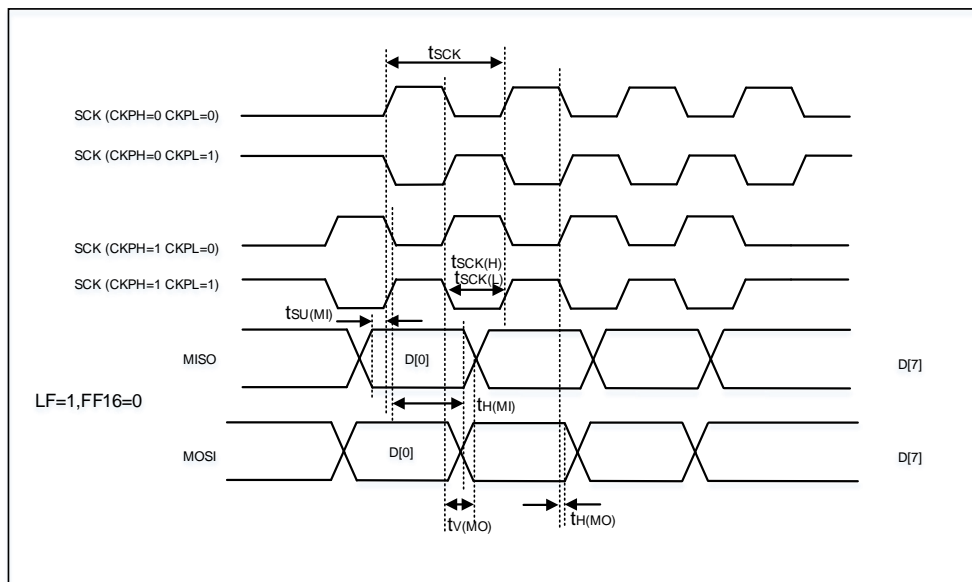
$t_{SCK}$

SCK (CKPH=0 CKPL=0)

SCK (CKPH=0 CKPL=1)

SCK (CKPH=1 CKPL=0)

$t_{SCK(H)}$

$t_{SCK(L)}$

SCK (CKPH=1 CKPL=1)

$t_{SU(MI)}$

MISO

D[0]

D[7]

LF=1,FF16=0

$t_{H(MI)}$

MOSI

D[0]

D[7]

$t_{V(MO)}$

$t_{H(MO)}$